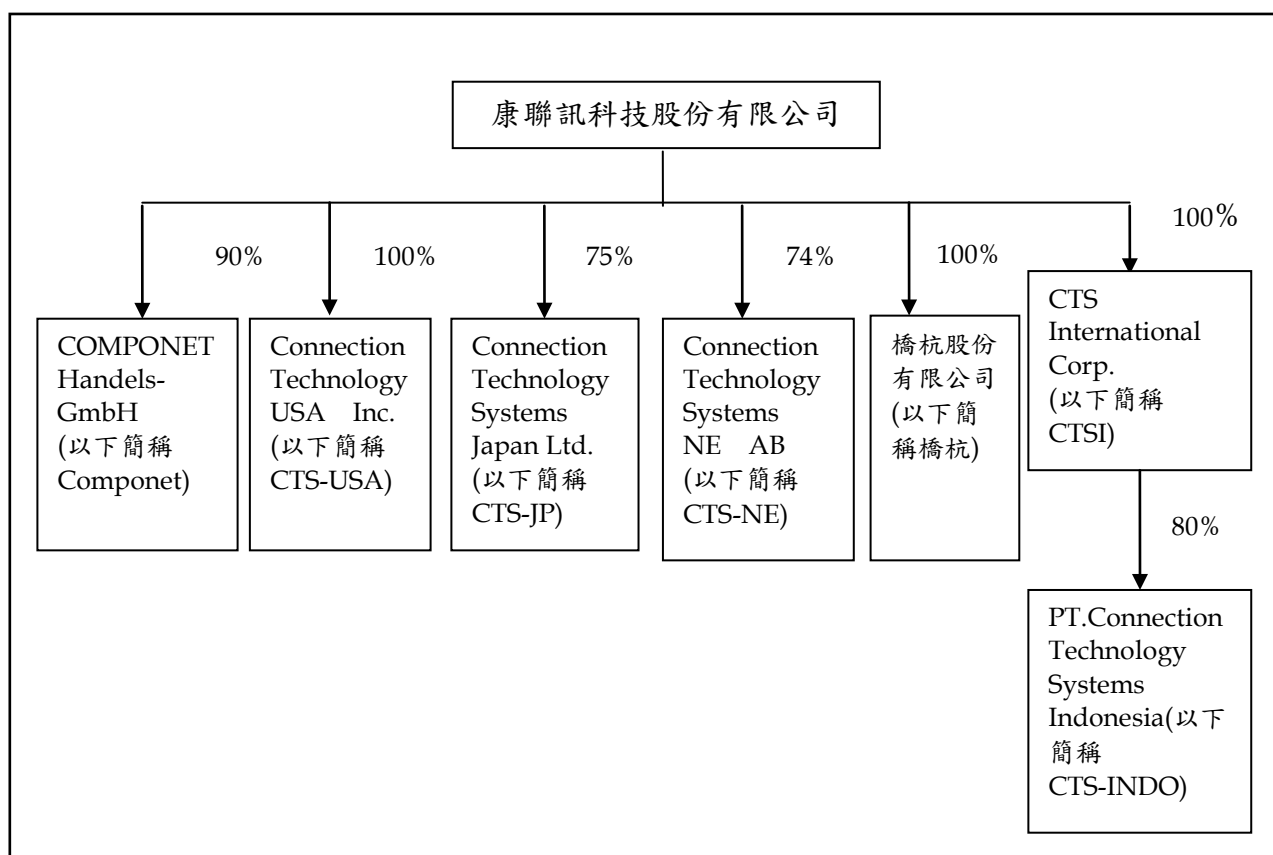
康聯訊科技股份有限公司

90%

COMPONET Handels-GmbH (以下簡稱 Componet)

100%

Connection Technology USA Inc. (以下簡稱 CTS-USA)

75%

Connection Technology Systems Japan Ltd. (以下簡稱 CTS-JP)

74%

Connection Technology Systems NE AB (以下簡稱 CTS-NE)

100%

橋杭股份有限公司 (以下簡稱橋杭)

100%

CTS International Corp. (以下簡稱 CTSI)

80%

PT.Connection Technology Systems Indonesia(以下簡稱 CTS-INDO)